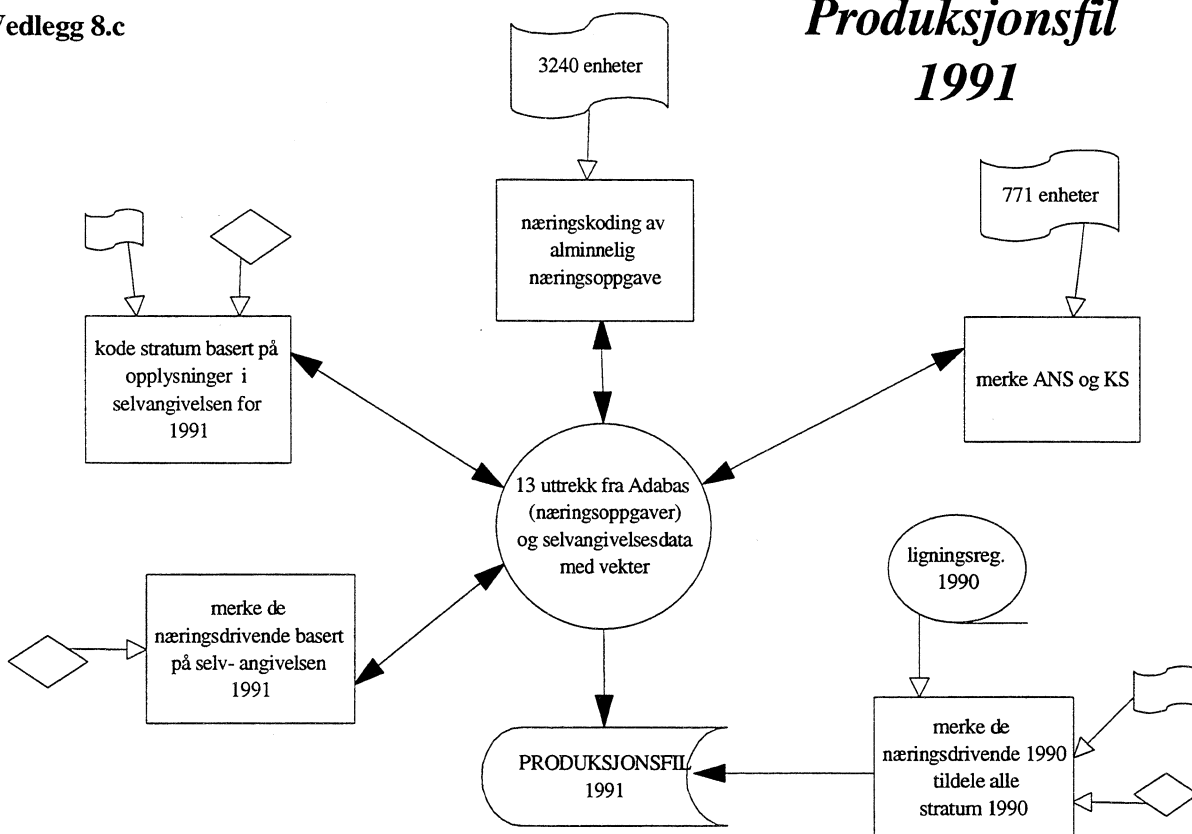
Vedlegg 8.c

Produksjonsfil 1991

3240 enheter

næringskoding av alminnelig næringsoppgave

771 enheter

kode stratum basert på opplysninger i selvangivelsen for 1991

merke ANS og KS

13 uttrekk fra Adabas (næringsoppgaver) og selvangivelsesdata med vekter

ligningsreg. 1990

merke de næringsdrivende basert på selv- angivelsen 1991

merke de næringsdrivende 1990 tildele alle stratum 1990

PRODUKSJONSFIL 1991